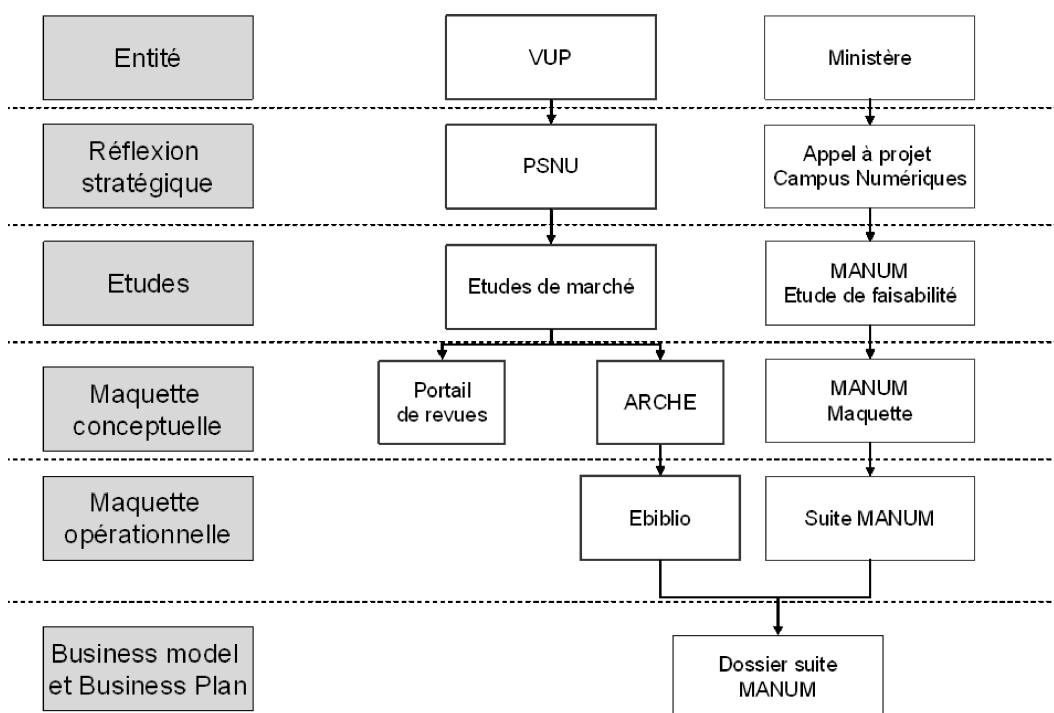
Entité

VUP

Ministère

Réflexion stratégique

PSNU

Appel à projet Campus Numériques

Etudes

Etudes de marché

MANUM Etude de faisabilité

Maquette conceptuelle

Portail de revues

ARCHE

MANUM Maquette

Maquette opérationnelle

Ebiblio

Suite MANUM

Business model et Business Plan

Dossier suite MANUM